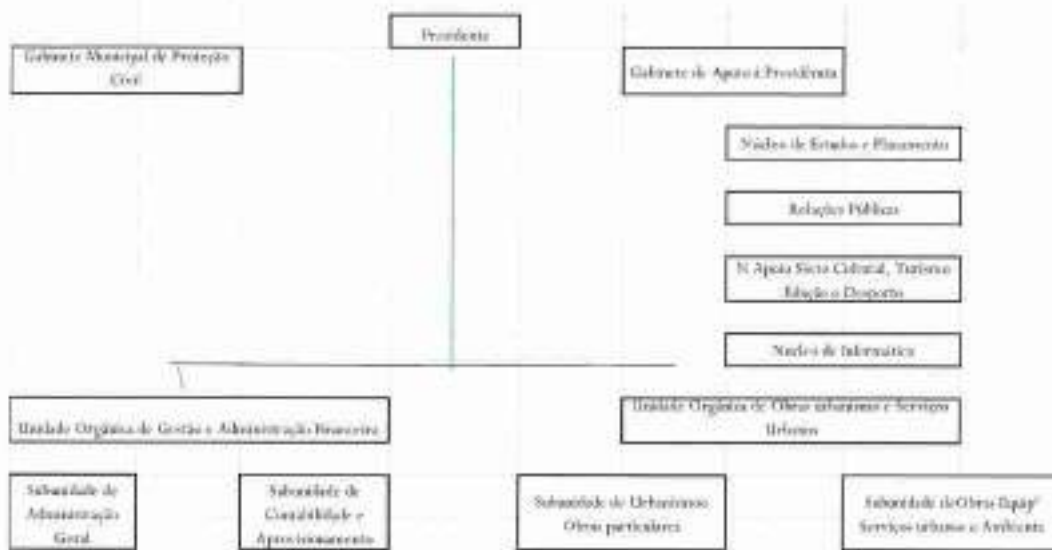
Presidente

Gabinete Municipal de Proteção Civil

Gabinete de Apoio à Presidência

Núcleo de Estudos e Planeamento

Relações Públicas

N Apoio Sócio Cultural, Turismo Edução e Desporto

Núcleo de Informática

Unidade Orgânica de Gestão e Administração Financeira

Unidade Orgânica de Obras urbanismo e Serviços Urbanos

Subunidade de Administração Geral

Subunidade de Contabilidade e Aprovisionamento

Subunidade de Urbanismo Obras particulares

Subunidade de Obras Equip' Serviços urbanos e Ambiente